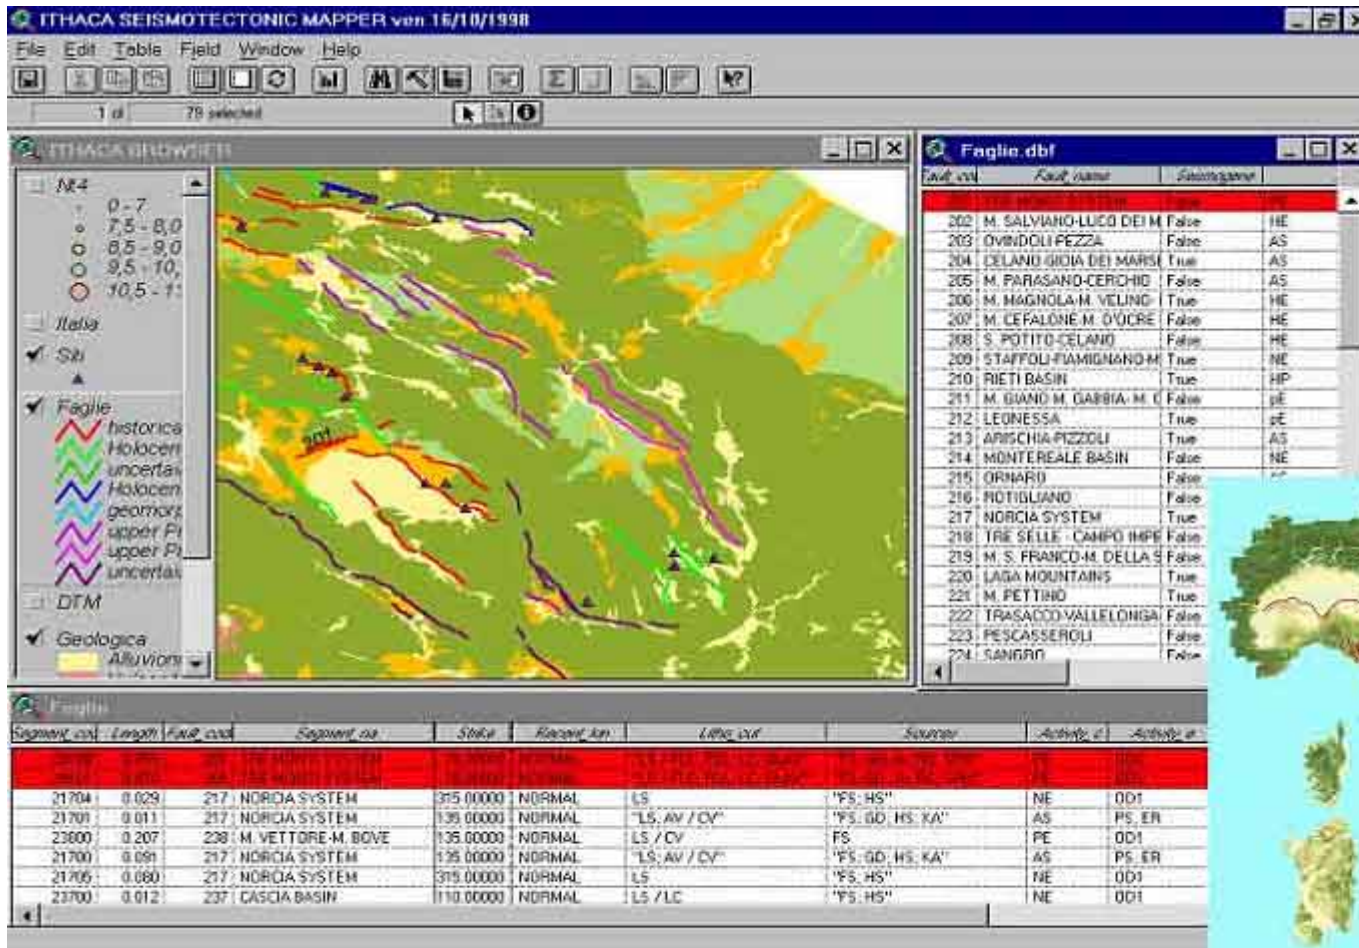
ITHACA SEISMOTECTONIC MAPPER ver. 16/10/1998

File Edit Table Field Window Help

1 of 79 selected

ITHACA BROWSER

NI4
0 - 7
7,5 - 8,0
8,5 - 9,0
9,5 - 10,
10,5 - 1
Italia
Siti
Faglie
historica
Holocen
uncertai
Holocen
geomor
upper Pl
upper Pl
uncertai
DTM
Geologica
Alluvion

201

Faglie.dbf

| Fault cod | Fault name | | Seismogene |
|---|---|---|---|
| 201 | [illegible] | False | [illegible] |
| 202 | M. SALVIANO-LUCO DEI M | False | HE |
| 203 | OVINDOLI PEZZA | False | AS |
| 204 | CELANO GIOIA DEI MARSI | True | AS |
| 205 | M. PARASANO-CERCHIO | False | AS |
| 206 | M. MAGNOLA-M. VELINO | True | HE |
| 207 | M. CEFALONE-M. D'OCRE | False | HE |
| 208 | S. POTITO-CELANO | False | HE |
| 209 | STAFFOLI-FIAMIGNANO-M | True | NE |
| 210 | RIETI BASIN | True | HP |
| 211 | M. GIANO-M. GABBIA-M. C | False | pE |
| 212 | LEONESSA | True | pE |
| 213 | ARISCHIA-PIZZOLI | True | AS |
| 214 | MONTEREALE BASIN | False | NE |
| 215 | ORNARO | False | |
| 216 | ROTIGLIANO | False | |
| 217 | NORCIA SYSTEM | True | |
| 218 | TRE SELLE - CAMPO IMPE | False | |
| 219 | M. S. FRANCO-M. DELLA S | False | |
| 220 | LAGA MOUNTAINS | True | |
| 221 | M. PETTINO | True | |
| 222 | TRASACCO-VALLELONGA | False | |
| 223 | PESCASSEROLI | False | |
| 224 | SANGRO | False | |

Faglie

| Segment cod | Length | Fault cod | Segment na | Strike | Recent kin | Litho cut | Source | Activity c | Activity e |
|---|---|---|---|---|---|---|---|---|---|
| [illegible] | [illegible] | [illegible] | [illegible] | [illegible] | NORMAL | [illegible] | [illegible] | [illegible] | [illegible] |
| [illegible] | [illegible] | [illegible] | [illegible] | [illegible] | NORMAL | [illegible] | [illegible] | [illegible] | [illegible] |
| 21704 | 0.029 | 217 | NORCIA SYSTEM | 315.00000 | NORMAL | LS | "FS; HS" | NE | OD1 |
| 21701 | 0.011 | 217 | NORCIA SYSTEM | 135.00000 | NORMAL | "LS; AV / CV" | "FS; GD; HS; KA" | AS | PS; ER |
| 23800 | 0.207 | 238 | M. VETTORE-M. BOVE | 135.00000 | NORMAL | LS / CV | FS | PE | OD1 |
| 21700 | 0.091 | 217 | NORCIA SYSTEM | 135.00000 | NORMAL | "LS; AV / CV" | "FS; GD; HS; KA" | AS | PS; ER |
| 21705 | 0.080 | 217 | NORCIA SYSTEM | 315.00000 | NORMAL | LS | "FS; HS" | NE | OD1 |
| 23700 | 0.012 | 237 | CASCIA BASIN | 110.00000 | NORMAL | LS / LC | "FS; HS" | NE | OD1 |